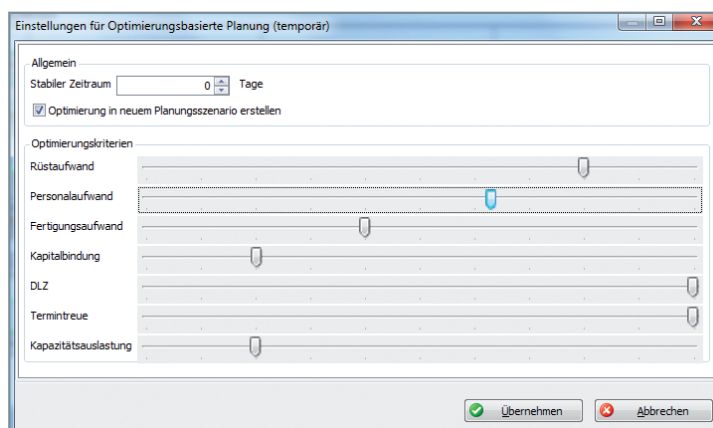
Einstellungen für Optimierungsbasierte Planung (temporär)

Allgemein

Stabiler Zeitraum 0 Tage

Optimierung in neuem Planungsszenario erstellen

Optimierungskriterien

Rüstaufwand

Personalaufwand

Fertigungsaufwand

Kapitalbindung

DLZ

Termintreue

Kapazitätsauslastung

Übernehmen

Abbrechen